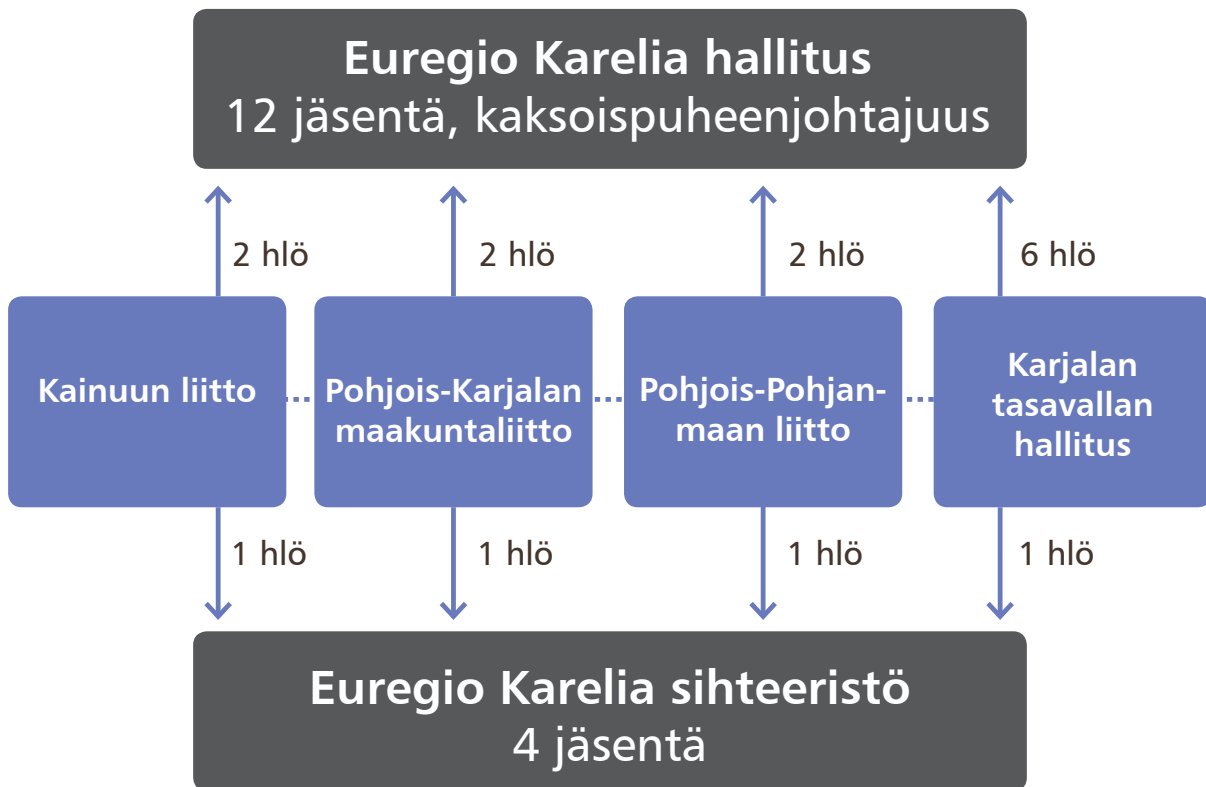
Euregio Karelia hallitus
12 jäsentä, kaksoispuheenjohtajuus

2 hlö
2 hlö
2 hlö
6 hlö

Kainuun liitto

Pohjois-Karjalan maakuntaliitto

Pohjois-Pohjanmaan liitto

Karjalan tasavallan hallitus

1 hlö
1 hlö
1 hlö
1 hlö

Euregio Karelia sihteeristö
4 jäsentä